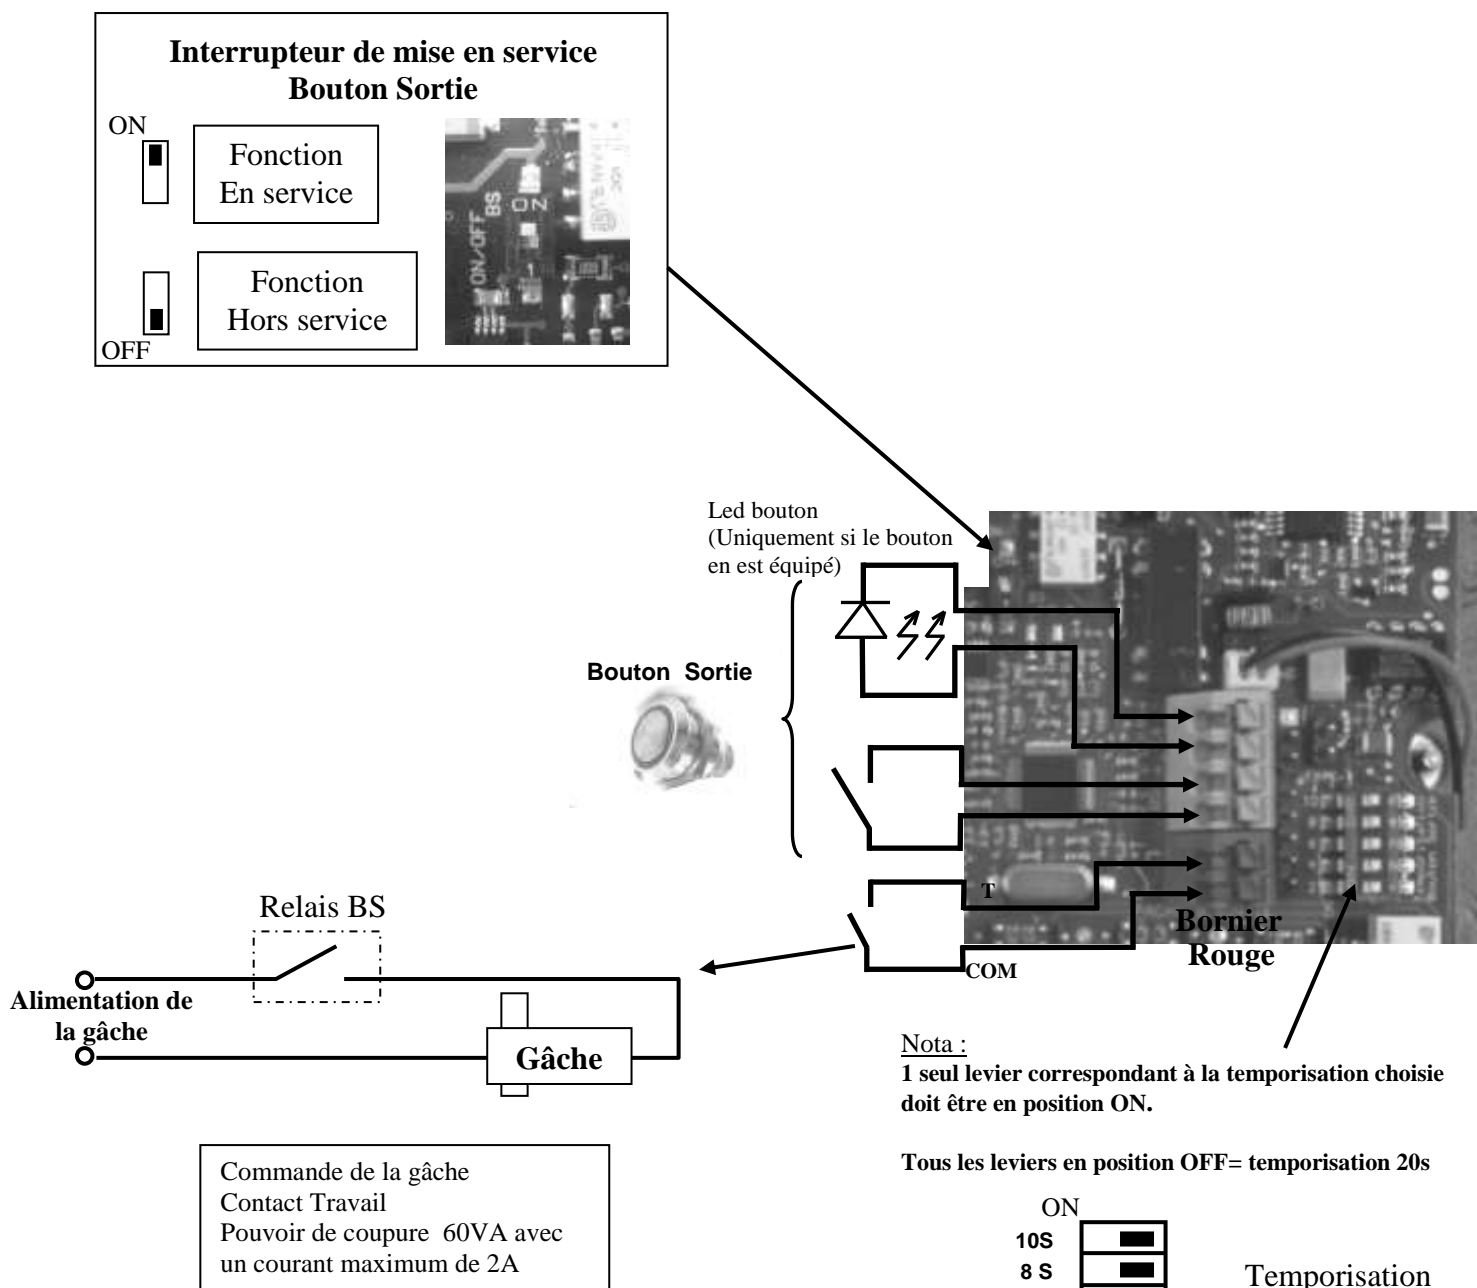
**Interrupteur de mise en service Bouton Sortie**

ON

Fonction En service

Fonction Hors service

OFF

BS
ON
ON/OFF

Led bouton (Uniquement si le bouton en est équipé)

Bouton Sortie

T

COM

Bornier Rouge

Relais BS

Alimentation de la gâche

Gâche

Nota :
1 seul levier correspondant à la temporisation choisie doit être en position ON.

Tous les leviers en position OFF= temporisation 20s

ON
10S
8 S

Temporisation

Commande de la gâche
Contact Travail
Pouvoir de coupure 60VA avec un courant maximum de 2A